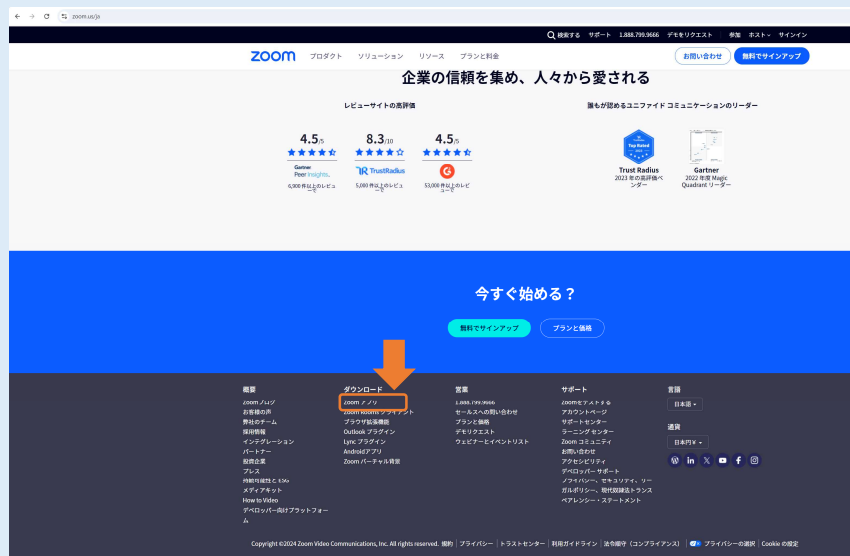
zoom.us/jp

検索する サポート 1.888.799.9666 デモをリクエスト | 参加 ホスト サインイン

zoom プロダクト ソリューション リソース プランと料金

お問い合わせ 無料でサインアップ

企業の信頼を集め、人々から愛される

レビューサイトの高評価

4.5/5
Gartner Peer Insights.
6,900 件以上のレビュー

8.3/10
TrustRadius
5,000 件以上のレビュー

4.5/5
G
53,000 件以上のレビュー

誰もが認めるユニファイド コミュニケーションのリーダー

Top Rated
Trust Radius
2023 年の高評価ベンダー

Gartner
2022 年度 Magic Quadrant リーダー

今すぐ始める？

無料でサインアップ プランと価格

概要
Zoom ブログ
お客様の声
弊社のチーム
採用情報
インテグレーション
パートナー
投資企業
プレス
持続可能性と ESG
メディアキット
How to Video
デベロッパー向けプラットフォーム

ダウンロード
Zoom アプリ
Zoom Rooms クライアント
ブラウザ拡張機能
Outlook プラグイン
Lync プラグイン
Androidアプリ
Zoom バーチャル背景

営業
1.888.799.9666
セールスへの問い合わせ
プランと価格
デモリクエスト
ウェビナーとイベントリスト

サポート
Zoomをテストする
アカウントページ
サポートセンター
ラーニングセンター
Zoom コミュニティ
お問い合わせ
アクセシビリティ
デベロッパー サポート
プライバシー、セキュリティ、リーガルポリシー、現代奴隷法トランスペアレンシー・ステートメント

言語
日本語

通貨
日本円 ¥

Copyright ©2024 Zoom Video Communications, Inc. All rights reserved. 規約 | プライバシー | トラストセンター | 利用ガイドライン | 法令順守（コンプライアンス） | プライバシーの選択 | Cookie の設定